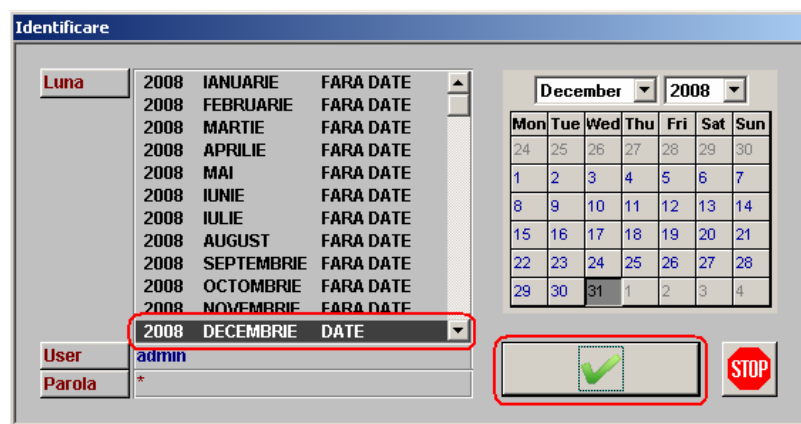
Identificare

Luna

| | | |
|---|---|---|
| 2008 | IANUARIE | FARA DATE |
| 2008 | FEBRUARIE | FARA DATE |
| 2008 | MARTIE | FARA DATE |
| 2008 | APRILIE | FARA DATE |
| 2008 | MAI | FARA DATE |
| 2008 | IUNIE | FARA DATE |
| 2008 | IULIE | FARA DATE |
| 2008 | AUGUST | FARA DATE |
| 2008 | SEPTEMBRIE | FARA DATE |
| 2008 | OCTOMBRIE | FARA DATE |
| 2008 | NOVEMBRIE | FARA DATE |
| 2008 | DECEMBRIE | DATE |

December 2008

| Mon | Tue | Wed | Thu | Fri | Sat | Sun |
|---|---|---|---|---|---|---|
| 24 | 25 | 26 | 27 | 28 | 29 | 30 |
| 1 | 2 | 3 | 4 | 5 | 6 | 7 |
| 8 | 9 | 10 | 11 | 12 | 13 | 14 |
| 15 | 16 | 17 | 18 | 19 | 20 | 21 |
| 22 | 23 | 24 | 25 | 26 | 27 | 28 |
| 29 | 30 | 31 | 1 | 2 | 3 | 4 |

User admin
Parola *

STOP